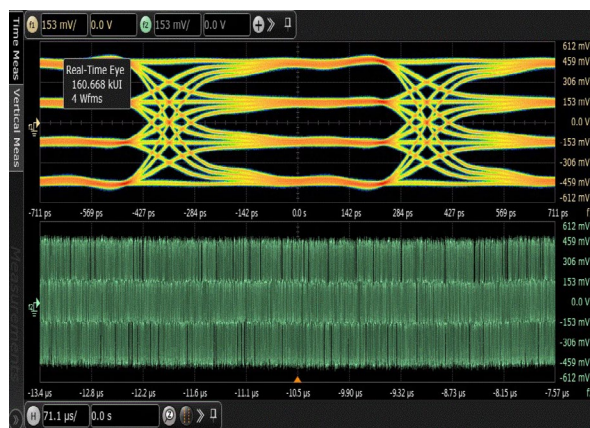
f1 153 mV/ 0.0 V f2 153 mV/ 0.0 V

Time Meas
Vertical Meas

Real-Time Eye
160.668 kUI
4 Wfms

612 mV
459 mV
306 mV
153 mV
0.0 V
-153 mV
-306 mV
-459 mV
-612 mV

-711 ps -569 ps -427 ps -284 ps -142 ps 0.0 s 142 ps 284 ps 427 ps 569 ps 711 ps

Measurements

612 mV
459 mV
306 mV
153 mV
0.0 V
-153 mV
-306 mV
-459 mV
-612 mV

-13.4 µs -12.8 µs -12.2 µs -11.6 µs -11.1 µs -10.5 µs -9.90 µs -9.32 µs -8.73 µs -8.15 µs -7.57 µs

H 71.1 µs/ 0.0 s